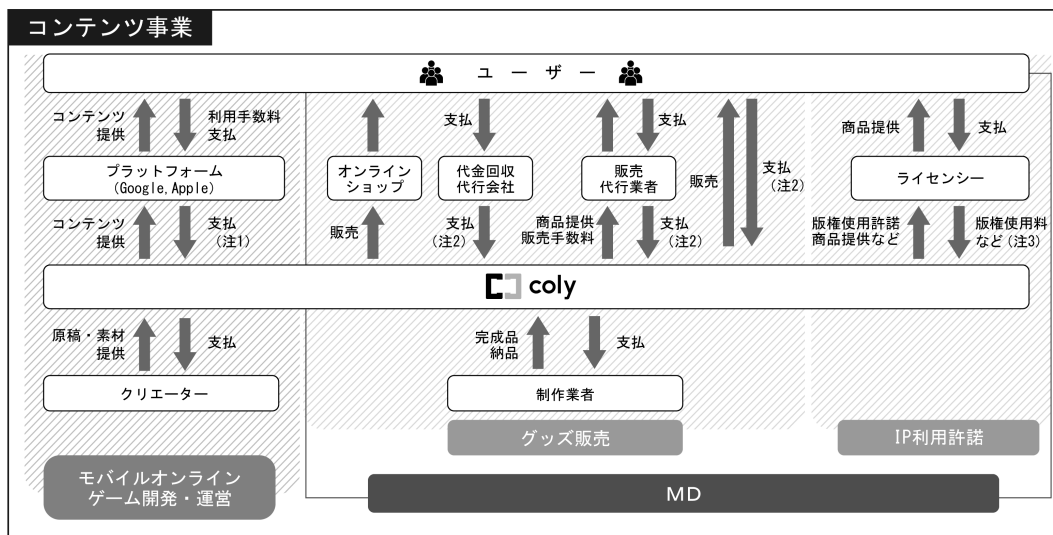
コンテンツ事業

ユーザー

コンテンツ提供

利用手数料支払

プラットフォーム (Google, Apple)

コンテンツ提供

支払（注1）

支払

オンラインショップ

代金回収代行会社

販売

支払（注2）

支払

販売代行業者

商品提供販売手数料

支払（注2）

販売

支払（注2）

商品提供

支払

ライセンシー

版権使用許諾商品提供など

版権使用料など（注3）

coly

原稿・素材提供

支払

クリエーター

完成品納品

支払

制作業者

グッズ販売

IP利用許諾

モバイルオンラインゲーム開発・運営

MD